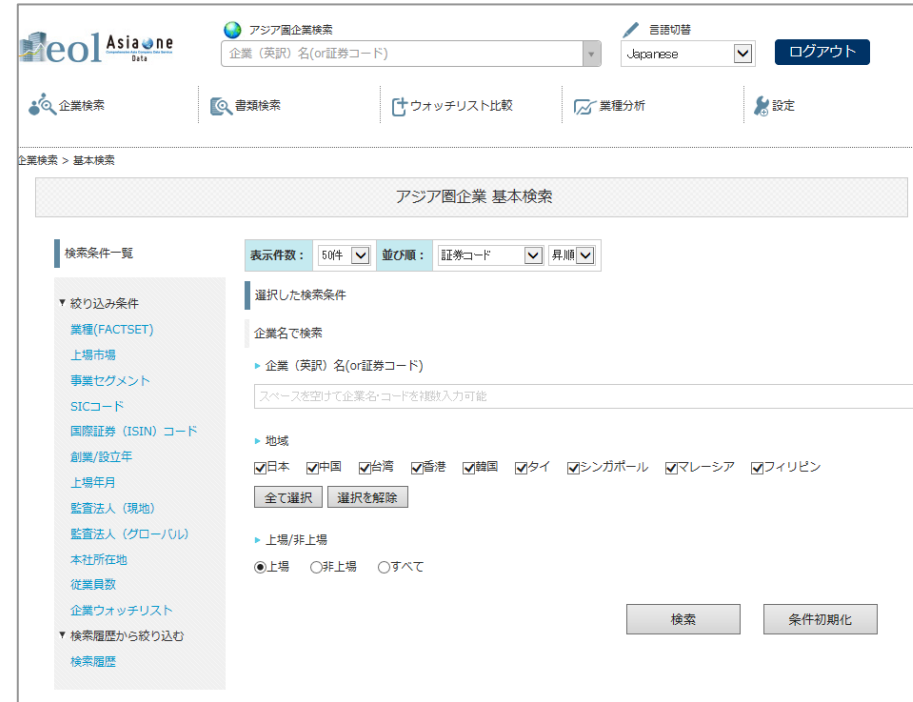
eol Asiaone Data

アジア圏企業検索
企業（英訳）名(or証券コード)

言語切替
Japanese
ログアウト

企業検索　書類検索　ウォッチリスト比較　業種分析　設定

企業検索 > 基本検索

アジア圏企業 基本検索

検索条件一覧

▼ 絞り込み条件
業種(FACTSET)
上場市場
事業セグメント
SICコード
国際証券（ISIN）コード
創業/設立年
上場年月
監査法人（現地）
監査法人（グローバル）
本社所在地
従業員数
企業ウォッチリスト
▼ 検索履歴から絞り込む
検索履歴

表示件数： 50件　並び順： 証券コード　昇順

選択した検索条件

企業名で検索

▸ 企業（英訳）名(or証券コード)
スペースを空けて企業名･コードを複数入力可能

▸ 地域
日本　中国　台湾　香港　韓国　タイ　シンガポール　マレーシア　フィリピン
全て選択　選択を解除

▸ 上場/非上場
上場　非上場　すべて

検索　条件初期化